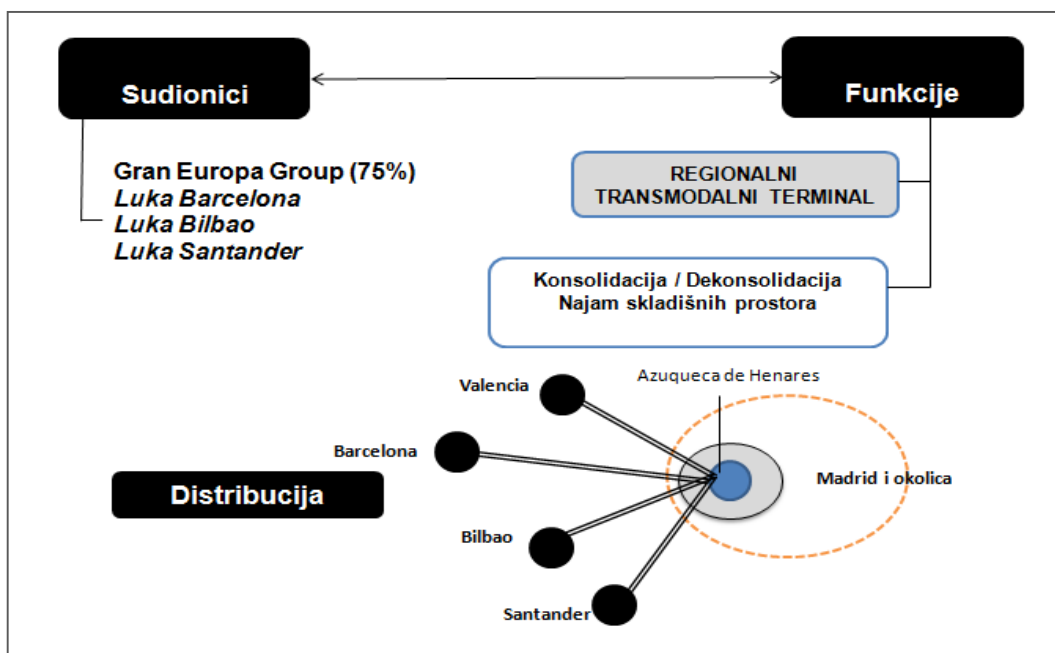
Sudionici

Funkcije

Gran Europa Group (75%)
*Luka Barcelona*
*Luka Bilbao*
*Luka Santander*

REGIONALNI TRANSMODALNI TERMINAL

Konsolidacija / Dekonsolidacija
Najam skladišnih prostora

Valencia

Azuqueca de Henares

Barcelona

Madrid i okolica

Distribucija

Bilbao

Santander